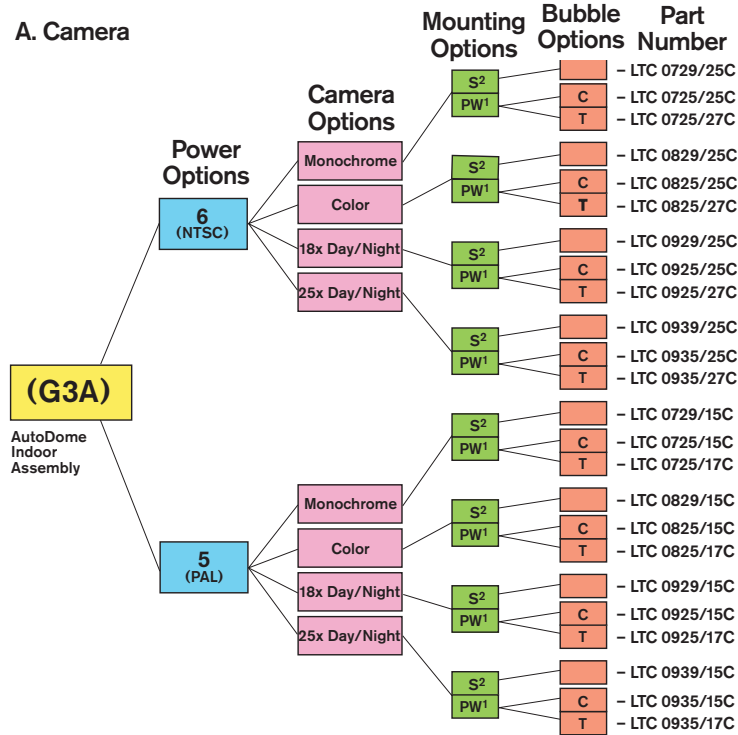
A. Camera

Mounting Options

Bubble Options

Part Number

Camera Options

Power Options

6
(NTSC)

Monochrome
Color
18x Day/Night
25x Day/Night

$S^2$
$PW^1$
C
T
– LTC 0729/25C
– LTC 0725/25C
– LTC 0725/27C

$S^2$
$PW^1$
C
T
– LTC 0829/25C
– LTC 0825/25C
– LTC 0825/27C

$S^2$
$PW^1$
C
T
– LTC 0929/25C
– LTC 0925/25C
– LTC 0925/27C

$S^2$
$PW^1$
C
T
– LTC 0939/25C
– LTC 0935/25C
– LTC 0935/27C

(G3A)

AutoDome Indoor Assembly

5
(PAL)

Monochrome
Color
18x Day/Night
25x Day/Night

$S^2$
$PW^1$
C
T
– LTC 0729/15C
– LTC 0725/15C
– LTC 0725/17C

$S^2$
$PW^1$
C
T
– LTC 0829/15C
– LTC 0825/15C
– LTC 0825/17C

$S^2$
$PW^1$
C
T
– LTC 0929/15C
– LTC 0925/15C
– LTC 0925/17C

$S^2$
$PW^1$
C
T
– LTC 0939/15C
– LTC 0935/15C
– LTC 0935/17C